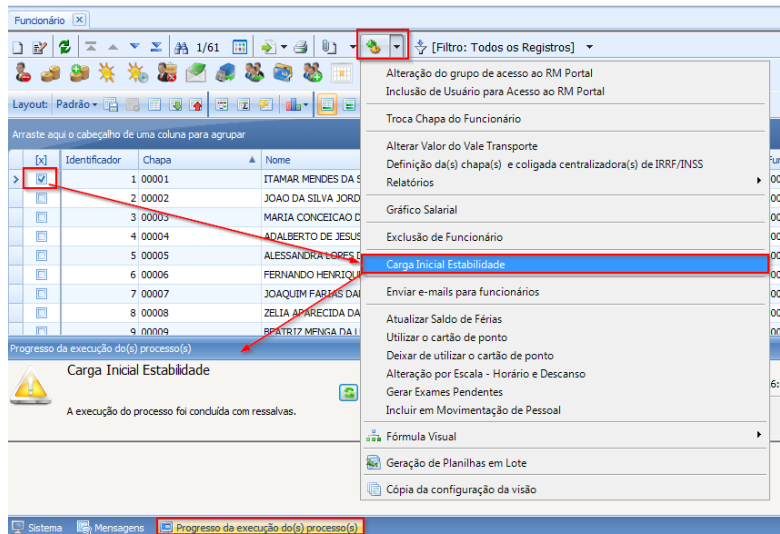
Funcionário

1/61

[Filtro: Todos os Registros]

Layout: Padrão

Arraste aqui o cabeçalho de uma coluna para agrupar

| [x] | Identificador | Chapa | Nome |
|---|---|---|---|
| ☑ | 1 | 00001 | ITAMAR MENDES DA S |
| ☐ | 2 | 00002 | JOAO DA SILVA JORD |
| ☐ | 3 | 00003 | MARIA CONCEICAO D |
| ☐ | 4 | 00004 | ADALBERTO DE JESUS |
| ☐ | 5 | 00005 | ALESSANDRA LOPES D |
| ☐ | 6 | 00006 | FERNANDO HENRIQU |
| ☐ | 7 | 00007 | JOAQUIM FARIAS DA |
| ☐ | 8 | 00008 | ZELIA APARECIDA DA |
| ☐ | 9 | 00009 | BEATRIZ MENGA DA L |

Progresso da execução do(s) processo(s)

Carga Inicial Estabilidade

A execução do processo foi concluída com ressalvas.

Alteração do grupo de acesso ao RM Portal
Inclusão de Usuário para Acesso ao RM Portal
Troca Chapa do Funcionário
Alterar Valor do Vale Transporte
Definição da(s) chapa(s) e coligada centralizadora(s) de IRRF/INSS
Relatórios
Gráfico Salarial
Exclusão de Funcionário
Carga Inicial Estabilidade
Enviar e-mails para funcionários
Atualizar Saldo de Férias
Utilizar o cartão de ponto
Deixar de utilizar o cartão de ponto
Alteração por Escala - Horário e Descanso
Gerar Exames Pendentes
Incluir em Movimentação de Pessoal
Fórmula Visual
Geração de Planilhas em Lote
Cópia da configuração da visão

Sistema
Mensagens
Progresso da execução do(s) processo(s)